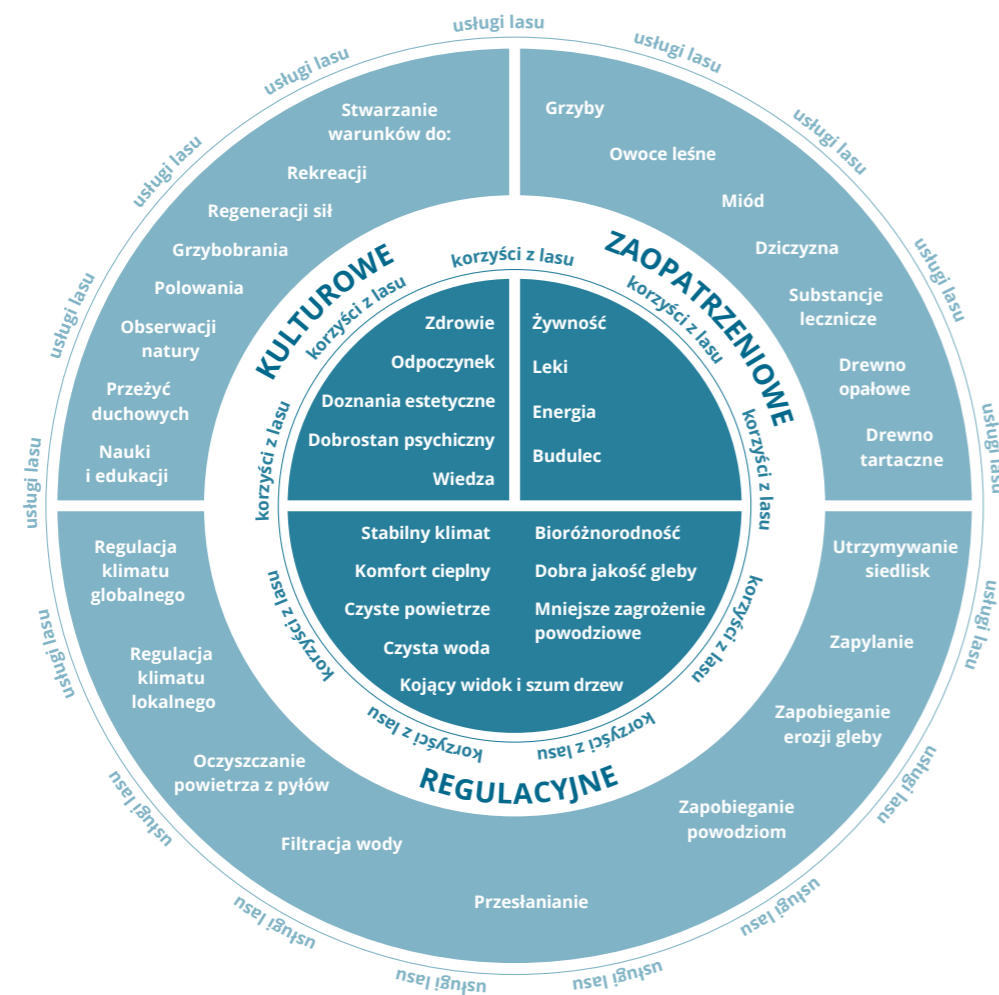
usługi lasu
usługi lasu
usługi lasu
usługi lasu
usługi lasu
usługi lasu
usługi lasu
usługi lasu

Stwarzanie warunków do:
Rekreacji
Regeneracji sił
Grzybobrania
Polowania
Obserwacji natury
Przeżyć duchowych
Nauki i edukacji

Grzyby
Owoce leśne
Miód
Dziczyzna
Substancje lecznicze
Drewno opałowe
Drewno tartaczne

KULTUROWE
korzyści z lasu
korzyści z lasu
korzyści z lasu

ZAOPATRZENIOWE
korzyści z lasu
korzyści z lasu

Zdrowie
Odpoczynek
Doznania estetyczne
Dobrostan psychiczny
Wiedza

Żywność
Leki
Energia
Budulec

Stabilny klimat
Komfort cieplny
Czyste powietrze
Czysta woda
Kojący widok i szum drzew

Bioróżnorodność
Dobra jakość gleby
Mniejsze zagrożenie powodziowe

korzyści z lasu
korzyści z lasu
korzyści z lasu
korzyści z lasu
korzyści z lasu

REGULACYJNE

Regulacja klimatu globalnego
Regulacja klimatu lokalnego
Oczyszczanie powietrza z pyłów
Filtracja wody
Przesłanianie

Utrzymywanie siedlisk
Zapylanie
Zapobieganie erozji gleby
Zapobieganie powodziom

usługi lasu
usługi lasu
usługi lasu
usługi lasu
usługi lasu
usługi lasu
usługi lasu
usługi lasu
usługi lasu